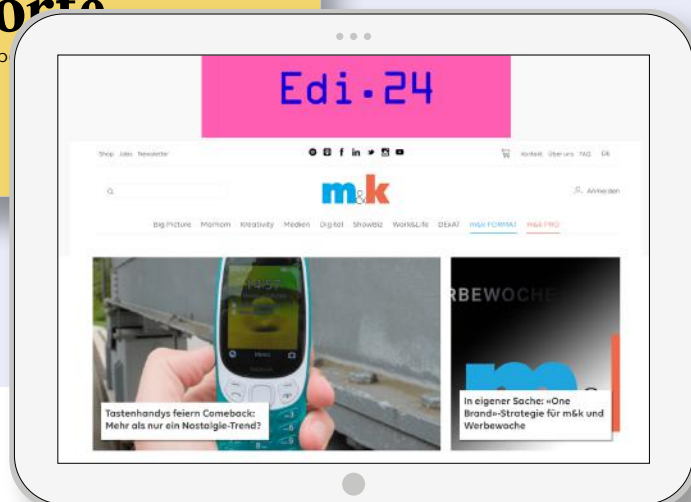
Edi·24

Shop Jobs Newsletter

Kontakt Über uns FAQ FR

m&k

Anmelden

Big Picture Marken Kreativität Medien Digital Showbiz Work&Life DEKAT m&k FORMAT m&k PRO

Tastenhandys feiern Comeback: Mehr als nur ein Nostalgie-Trend?

RBEWOCHE

In eigener Sache: «One Brand»-Strategie für m&k und Werbewoche